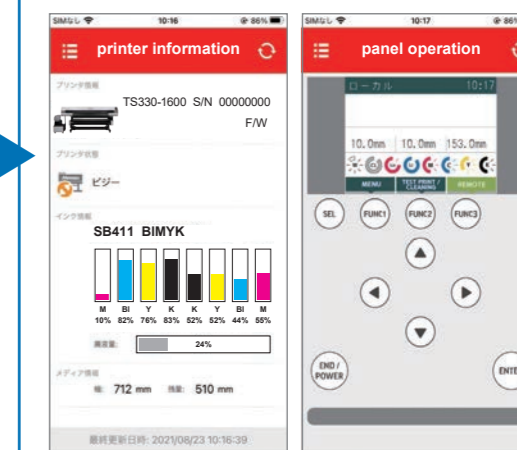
SIMなし 10:16 86%
printer information
プリンタ情報
TS330-1600 S/N 00000000
F/W
プリンタ状態
ビジー
インク情報
SB411 BIMYK

| M | Bl | Y | K | K | Y | Bl | M |
|---|---|---|---|---|---|---|---|
| 10% | 82% | 76% | 83% | 52% | 52% | 44% | 55% |

廃液量: 24%
メディア情報
幅: 712 mm 残量: 510 mm
最終更新日時: 2021/08/23 10:16:39

SIMなし 10:17 86
panel operation
ローカル 10:17
10.0mm 10.0mm 153.0mm
MENU
TEST PRINT / CLEANING
REMOTE
SEL
FUNC1
FUNC2
FUNC3
END / POWER
ENTE